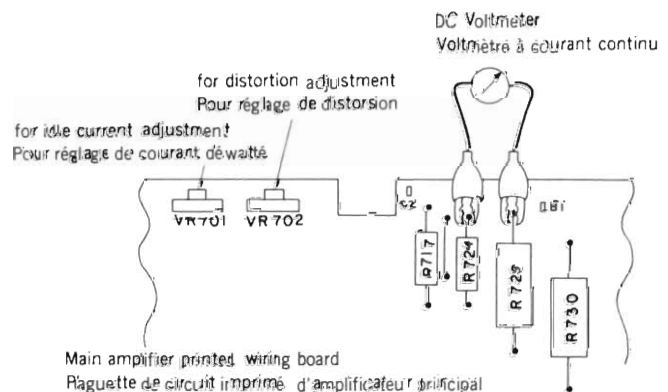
DC Voltmeter
Voltmètre à courant continu

for distortion adjustment
Pour réglage de distorsion

for idle current adjustment
Pour réglage de courant déwatté

VR701 VR702

R717
R724
R729
R730

Main amplifier printed wiring board
Plaguette de circuit imprimé d'amplificateur principal